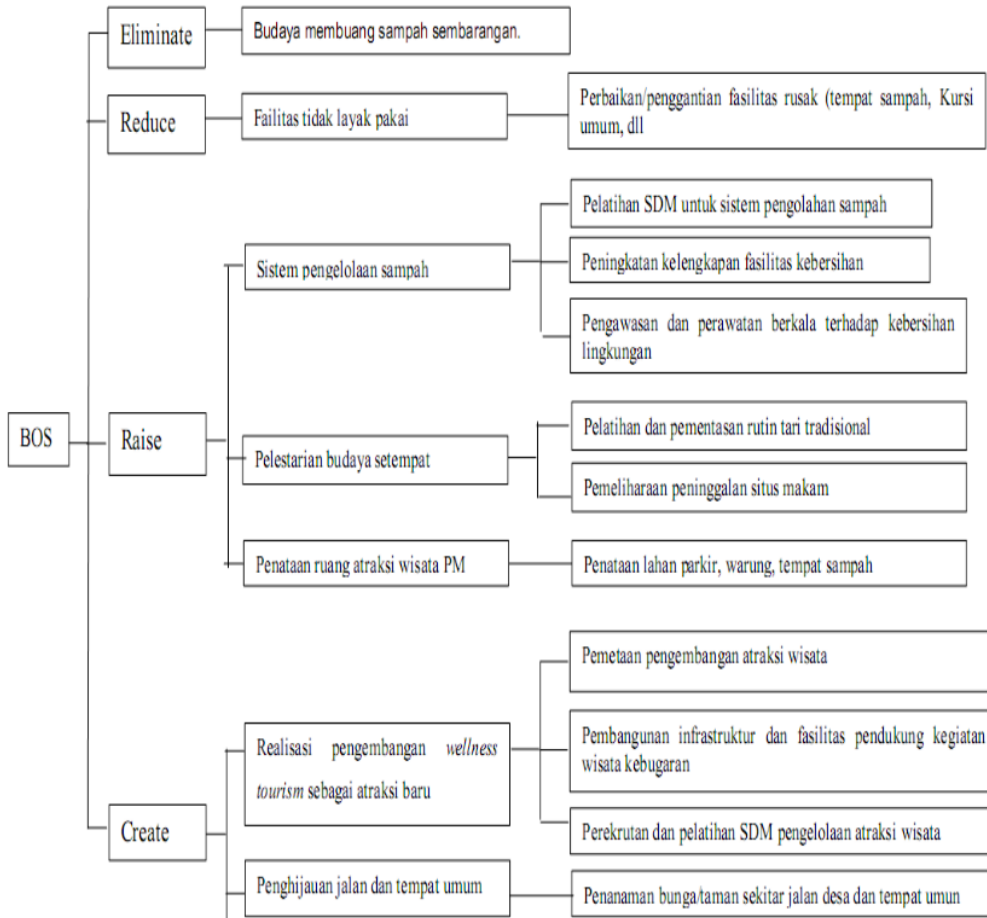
BOS

Eliminate

Budaya membuang sampah sembarangan.

Reduce

Failitas tidak layak pakai

Perbaikan/penggantian fasilitas rusak (tempat sampah, Kursi umum, dll

Raise

Sistem pengelolaan sampah

Pelatihan SDM untuk sistem pengolahan sampah

Peningkatan kelengkapan fasilitas kebersihan

Pengawasan dan perawatan berkala terhadap kebersihan lingkungan

Pelestarian budaya setempat

Pelatihan dan pementasan rutin tari tradisional

Pemeliharaan peninggalan situs makam

Penataan ruang atraksi wisata PM

Penataan lahan parkir, warung, tempat sampah

Create

Realisasi pengembangan *wellness tourism* sebagai atraksi baru

Pemetaan pengembangan atraksi wisata

Pembangunan infrastruktur dan fasilitas pendukung kegiatan wisata kebugaran

Perekrutan dan pelatihan SDM pengelolaan atraksi wisata

Penghijauan jalan dan tempat umum

Penanaman bunga/taman sekitar jalan desa dan tempat umun